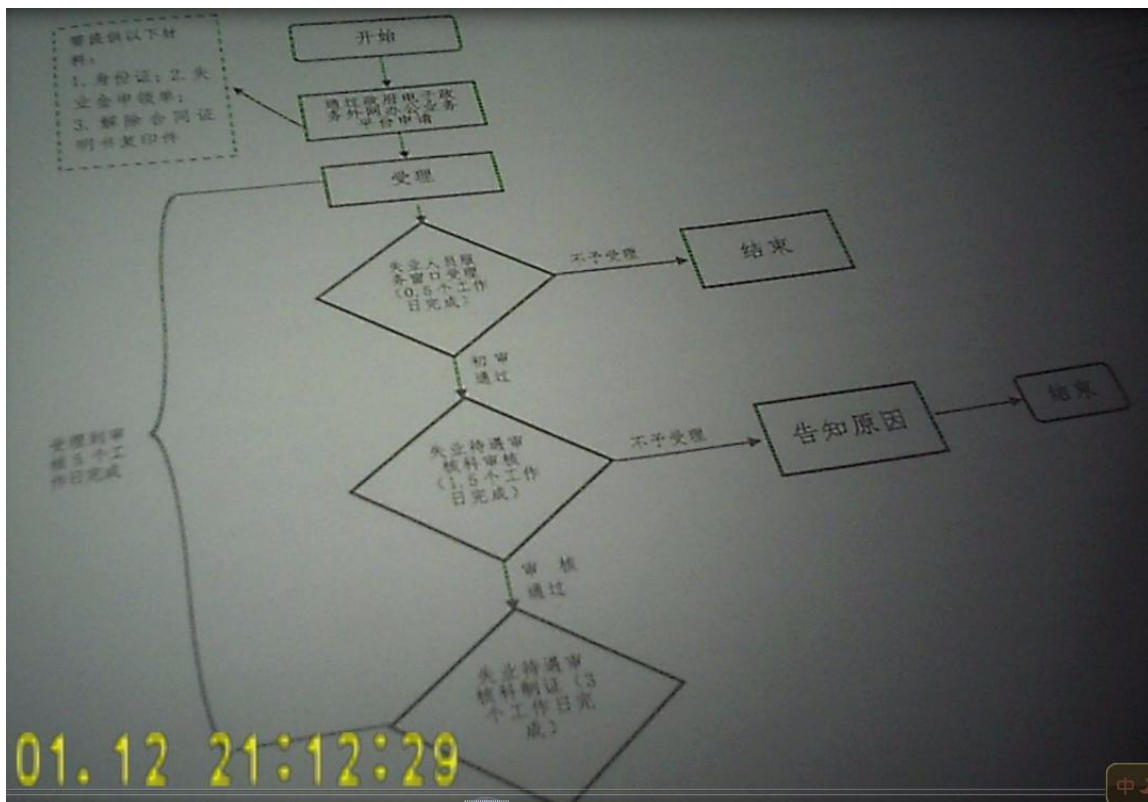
需提供以下材料：
1. 身份证；2. 失业金申领单；
3. 解除合同证明书复印件

开始

通过政府电子政务外网办公业务平台申请

受理

失业人员服务窗口受理（0.5个工作日完成）

不予受理

结束

初审通过

失业待遇审核科审核（1.5个工作日完成）

不予受理

告知原因

结束

审核通过

失业待遇审核科制证（3个工作日完成）

受理到审核5个工作日完成

01. 12 21:12:29

中